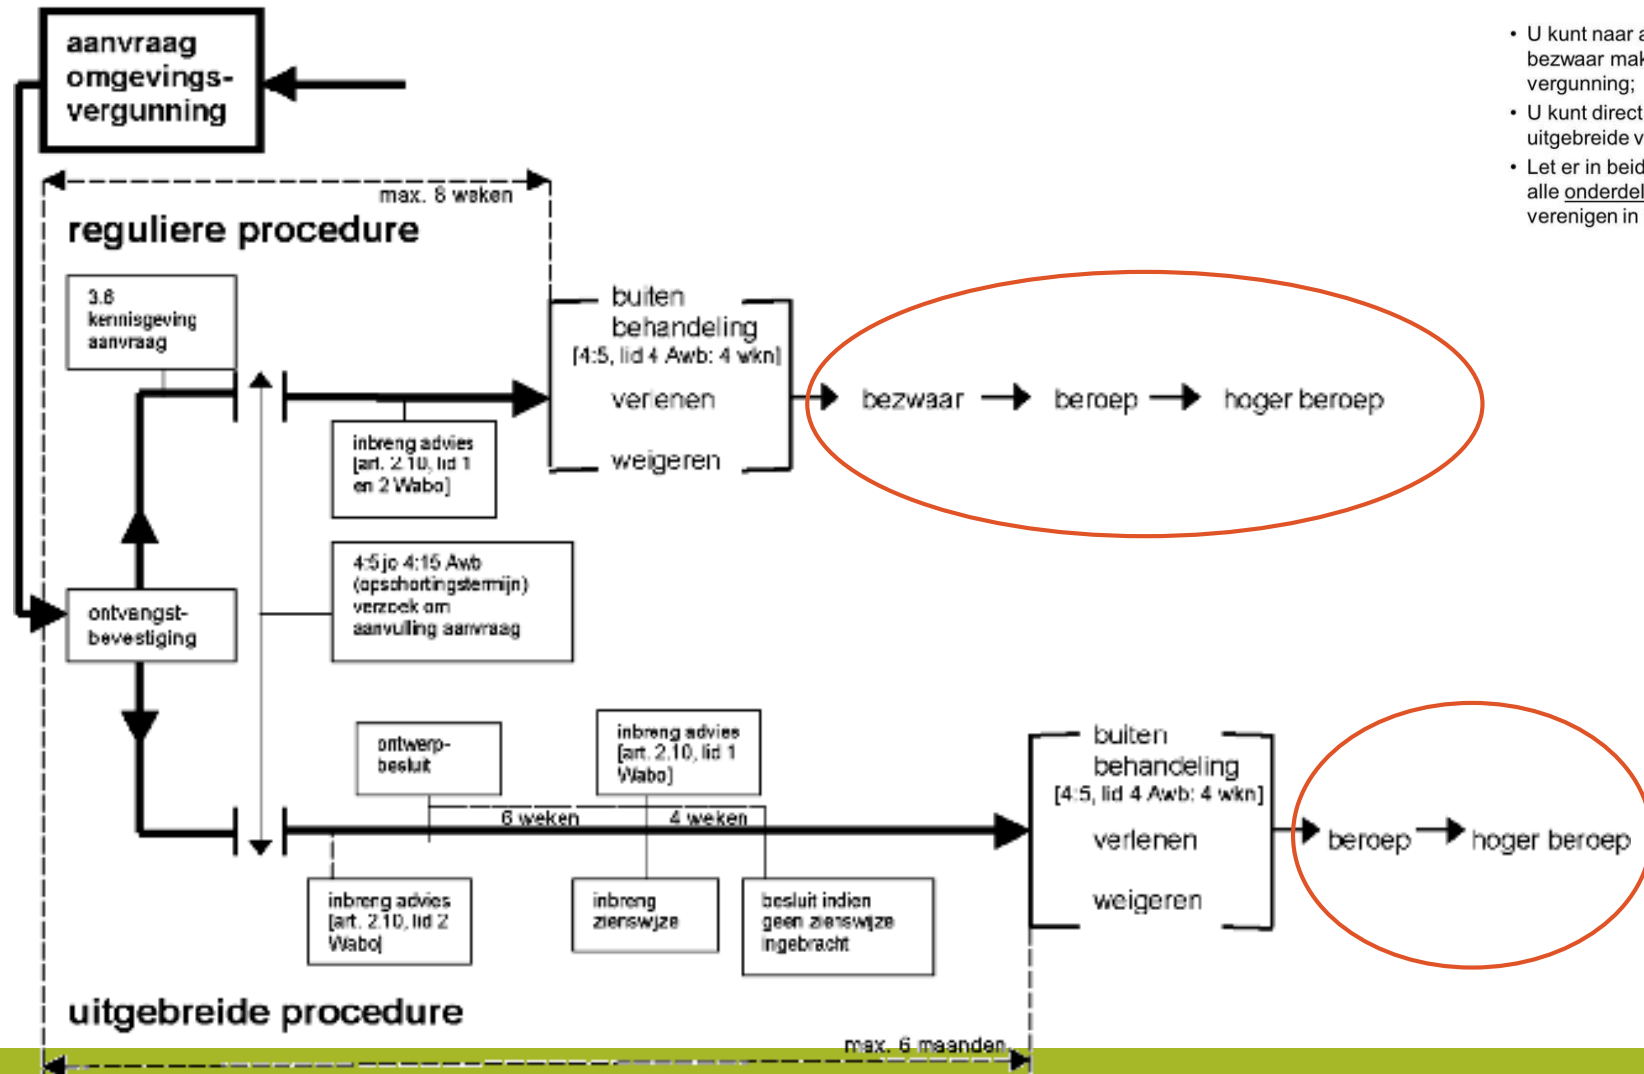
aanvraag omgevingsvergunning

max. 8 weken

reguliere procedure

3.8 kennisgeving aanvraag

buiten behandeling [4:5, lid 4 Awb: 4 wkn]

verlenen

weigeren

bezwaar → beroep → hoger beroep

inbreng advies [art. 2.10, lid 1 en 2 Wabo]

4:5 jo 4:15 Awb (opschortingstermijn) verzoek om aanvulling aanvraag

ontvangstbevestiging

ontwerpbesluit

inbreng advies [art. 2.10, lid 1 Wabo]

6 weken

4 weken

buiten behandeling [4:5, lid 4 Awb: 4 wkn]

verlenen

weigeren

beroep → hoger beroep

inbreng advies [art. 2.10, lid 2 Wabo]

inbreng zienswijze

besluit indien geen zienswijze ingebracht

uitgebreide procedure

max. 6 maanden

• U kunt naar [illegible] bezwaar mak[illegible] vergunning;
• U kunt direct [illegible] uitgebreide v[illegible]
• Let er in beid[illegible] alle onderdel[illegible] verenigen in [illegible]